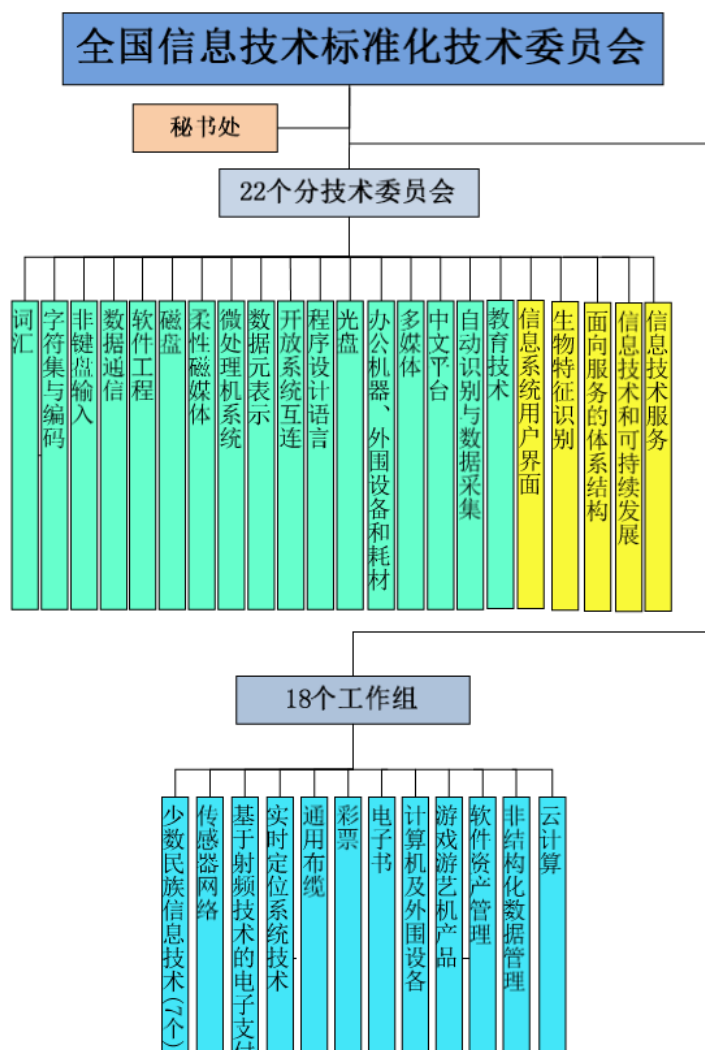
全国信息技术标准化技术委员会

秘书处

22个分技术委员会

词汇

字符集与编码

非键盘输入

数据通信

软件工程

磁盘

柔性磁媒体

微处理机系统

数据元表示

开放系统互连

程序设计语言

光盘

办公机器、外围设备和耗材

多媒体

中文平台

自动识别与数据采集

教育技术

信息系统用户界面

生物特征识别

面向服务的体系结构

信息技术和可持续发展

信息技术服务

18个工作组

少数民族信息技术（7个）

传感器网络

基于射频技术的电子文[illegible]

实时定位系统技术

通用布缆

彩票

电子书

计算机及外围设备

游戏游艺机产品

软件资产管理

非结构化数据管理

云计算